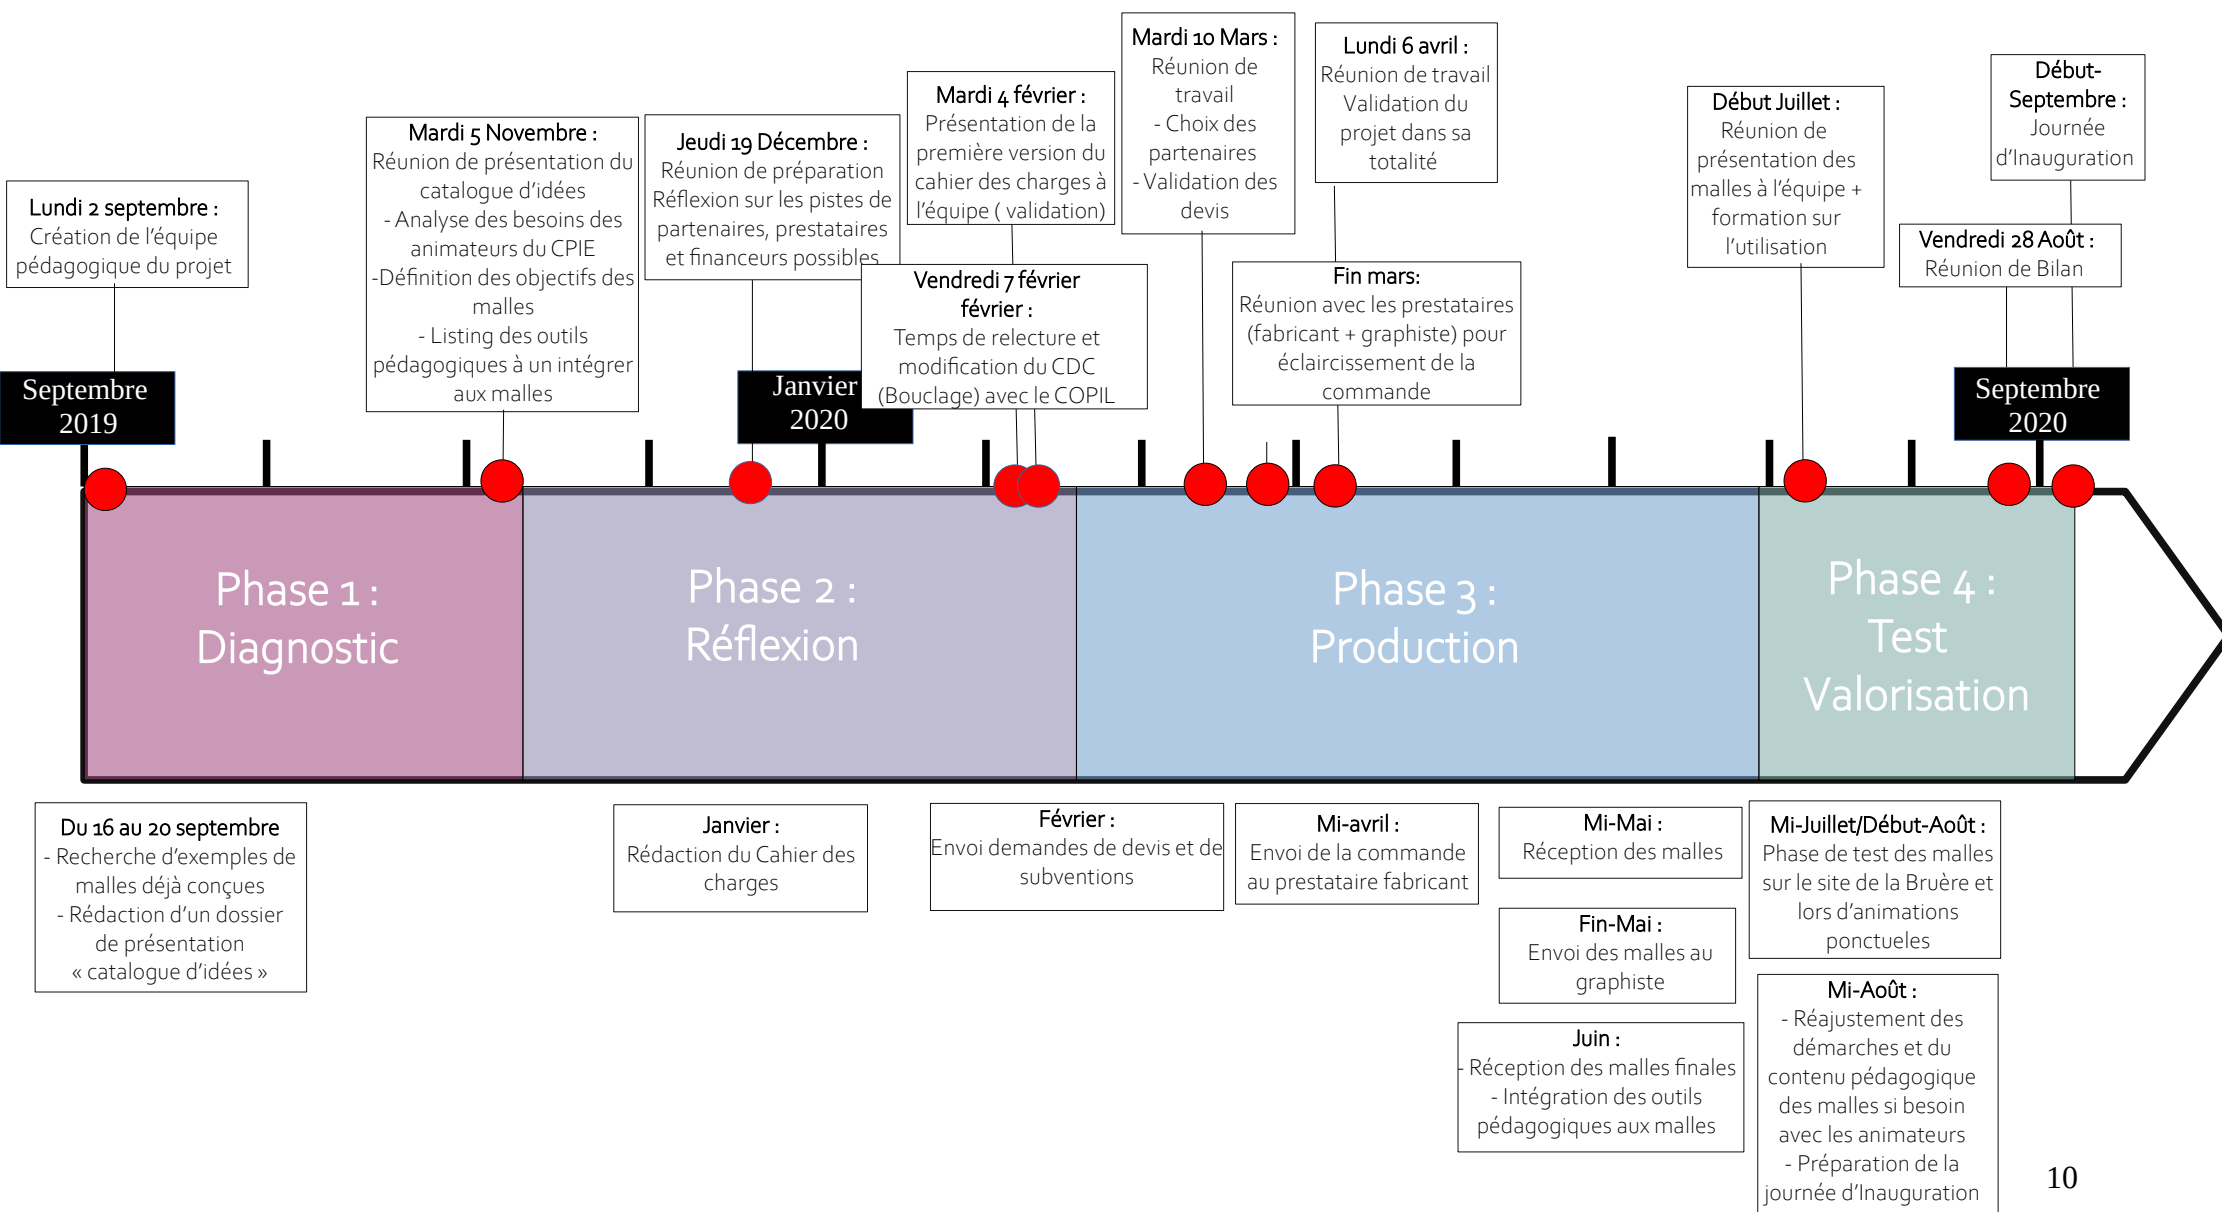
Lundi 2 septembre :
Création de l'équipe pédagogique du projet

Mardi 5 Novembre :
Réunion de présentation du catalogue d'idées
- Analyse des besoins des animateurs du CPIE
-Définition des objectifs des malles
- Listing des outils pédagogiques à un intégrer aux malles

Jeudi 19 Décembre :
Réunion de préparation
Réflexion sur les pistes de partenaires, prestataires et financeurs possibles

Mardi 4 février :
Présentation de la première version du cahier des charges à l'équipe ( validation)

Vendredi 7 février février :
Temps de relecture et modification du CDC (Bouclage) avec le COPIL

Mardi 10 Mars :
Réunion de travail
- Choix des partenaires
- Validation des devis

Lundi 6 avril :
Réunion de travail
Validation du projet dans sa totalité

Fin mars:
Réunion avec les prestataires (fabricant + graphiste) pour éclaircissement de la commande

Début Juillet :
Réunion de présentation des malles à l'équipe + formation sur l'utilisation

Début-Septembre :
Journée d'Inauguration

Vendredi 28 Août :
Réunion de Bilan

Septembre 2019

Janvier 2020

Septembre 2020

Phase 1 : Diagnostic

Phase 2 : Réflexion

Phase 3 : Production

Phase 4 : Test Valorisation

Du 16 au 20 septembre
- Recherche d'exemples de malles déjà conçues
- Rédaction d'un dossier de présentation « catalogue d'idées »

Janvier :
Rédaction du Cahier des charges

Février :
Envoi demandes de devis et de subventions

Mi-avril :
Envoi de la commande au prestataire fabricant

Mi-Mai :
Réception des malles

Fin-Mai :
Envoi des malles au graphiste

Juin :
- Réception des malles finales
- Intégration des outils pédagogiques aux malles

Mi-Juillet/Début-Août :
Phase de test des malles sur le site de la Bruère et lors d'animations ponctueles

Mi-Août :
- Réajustement des démarches et du contenu pédagogique des malles si besoin avec les animateurs
- Préparation de la journée d'Inauguration

10